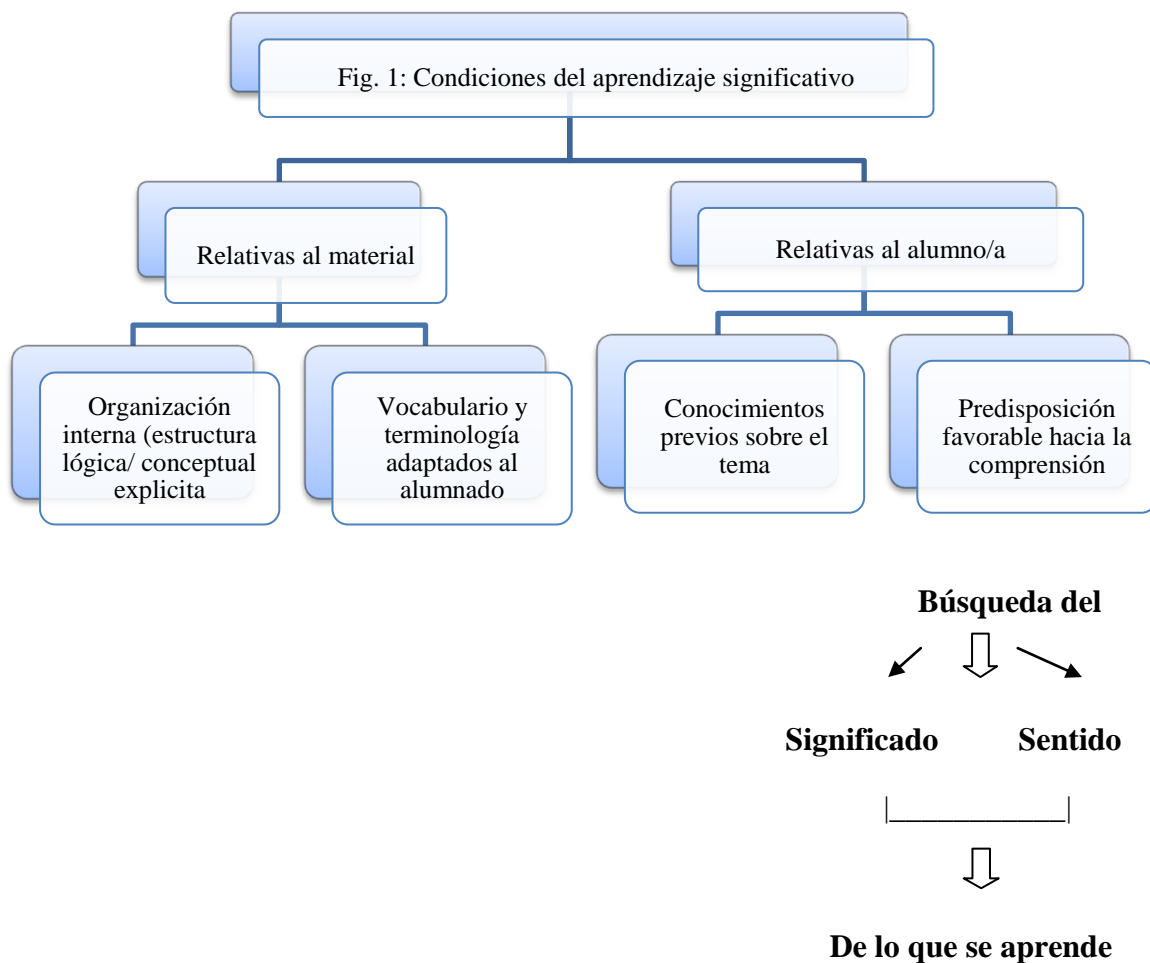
Fig. 1: Condiciones del aprendizaje significativo

Relativas al material

Relativas al alumno/a

Organización interna (estructura lógica/ conceptual explicita

Vocabulario y terminología adaptados al alumnado

Conocimientos previos sobre el tema

Predisposición favorable hacia la comprensión

Búsqueda del

Significado Sentido

De lo que se aprende